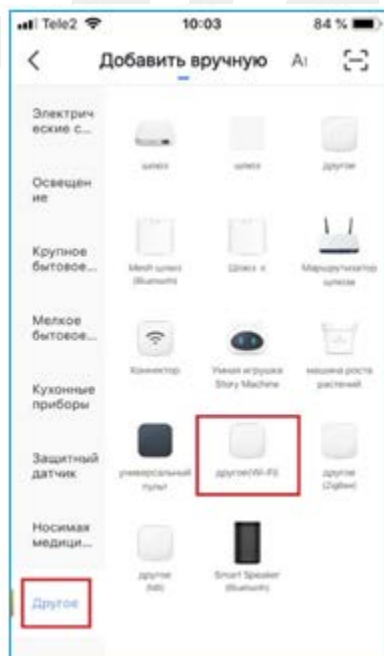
Tele2 10:03 84 %

Добавить вручную

Электрические с...

Освещение

Крупное бытовое...

Мелкое бытовое...

Кухонные приборы

Защитный датчик

Носимая медици...

Другое

шлюз

шлюз

другое

Mesh шлюз (Bluetooth)

Шлюз к

Маршрутизатор шлюза

Коннектор

Умная игрушка Story Machine

машина роста растений

универсальный пульт

другое(Wi-Fi)

другое (Zigbee)

другое (NB)

Smart Speaker (Bluetooth)